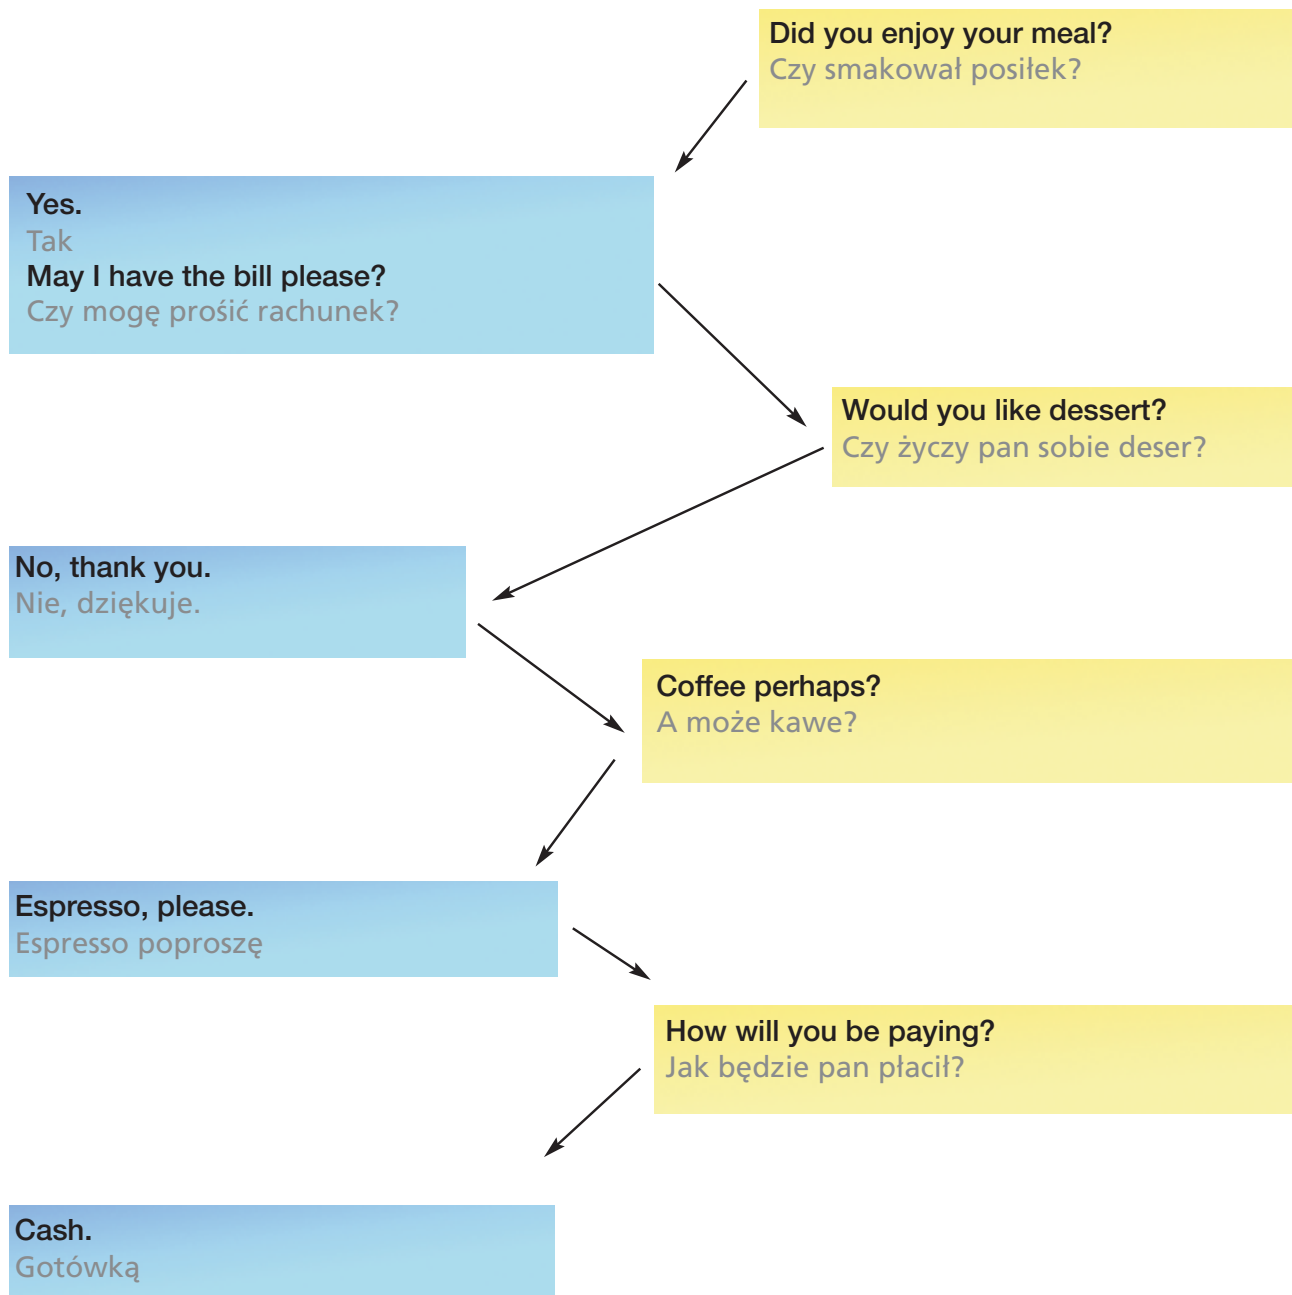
Did you enjoy your meal?
Czy smakował posiłek?

Yes.
Tak
May I have the bill please?
Czy mogę prośić rachunek?

Would you like dessert?
Czy życzy pan sobie deser?

No, thank you.
Nie, dziękuje.

Coffee perhaps?
A może kawe?

Espresso, please.
Espresso poproszę

How will you be paying?
Jak będzie pan płacił?

Cash.
Gotówką